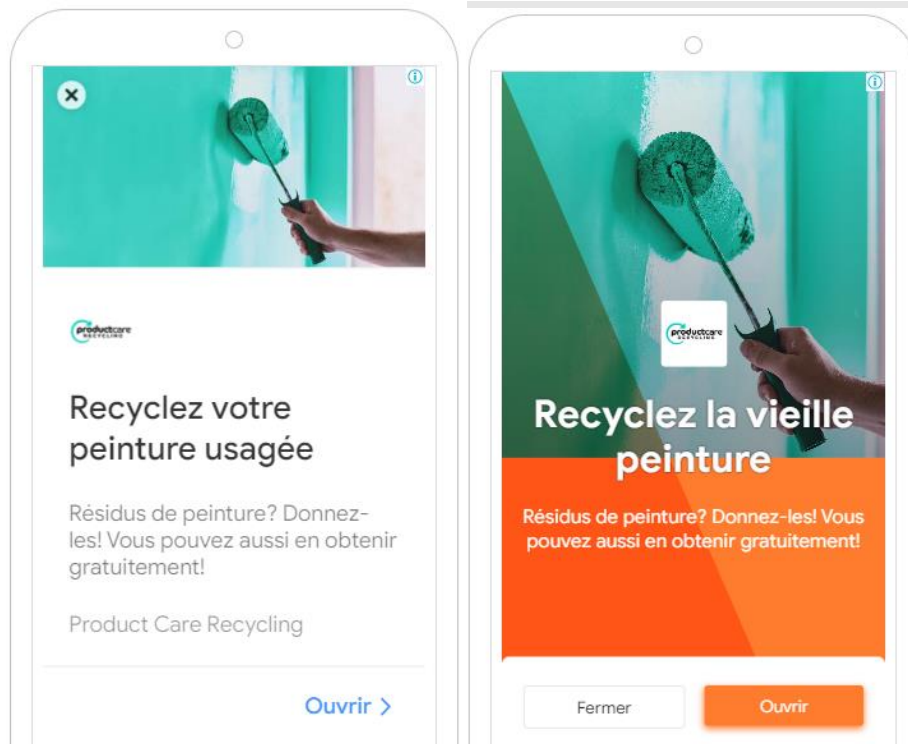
productcare RECYCLING

Recyclez votre peinture usagée

Résidus de peinture? Donnez-les! Vous pouvez aussi en obtenir gratuitement!

Product Care Recycling

Ouvrir >

productcare RECYCLING

Recyclez la vieille peinture

Résidus de peinture? Donnez-les! Vous pouvez aussi en obtenir gratuitement!

Fermer

Ouvrir